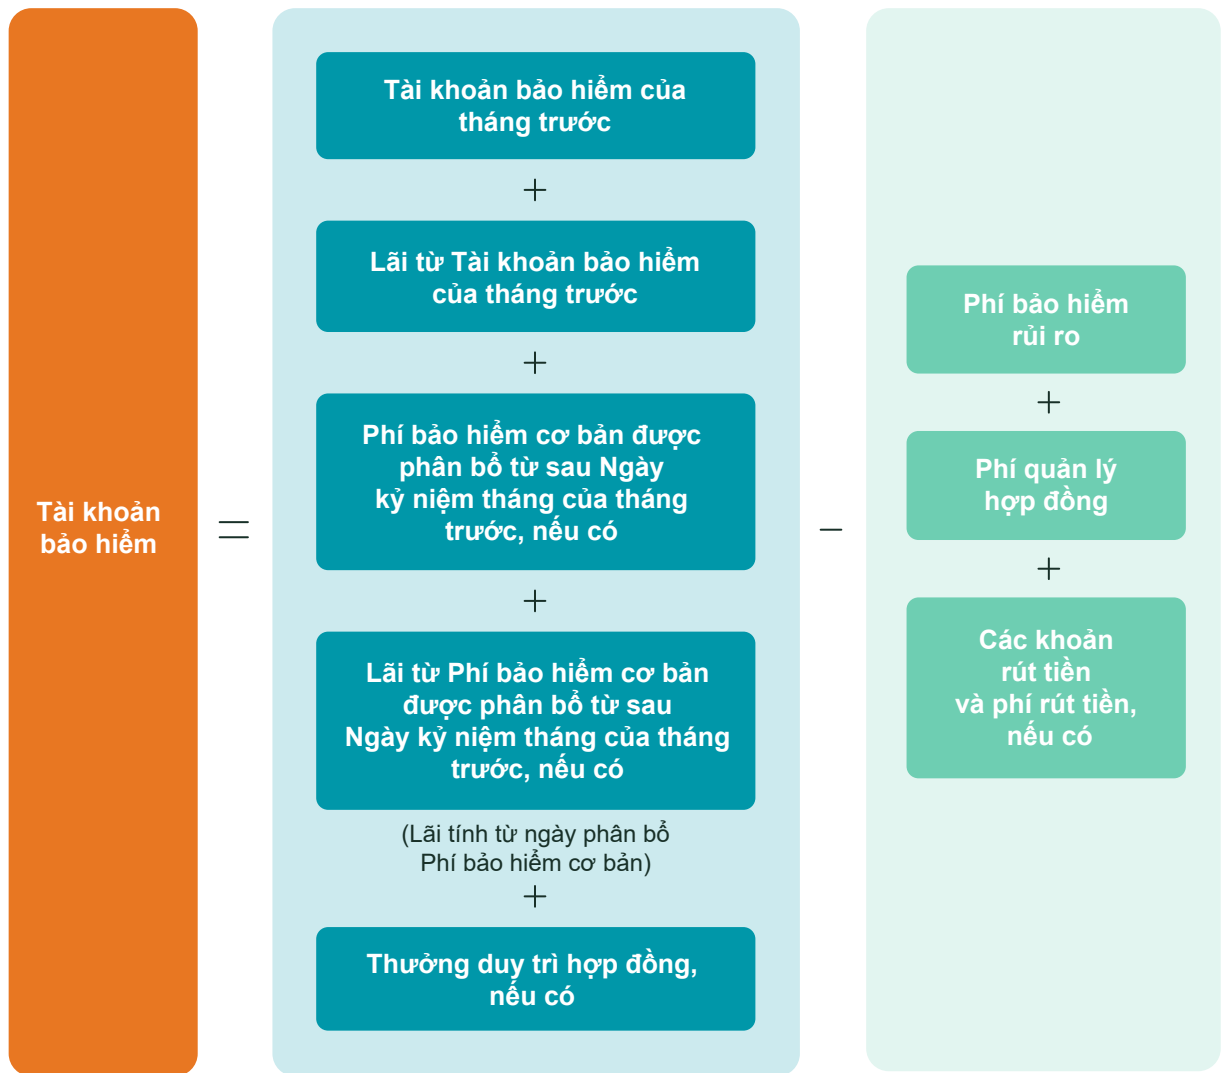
Tài khoản bảo hiểm

=

Tài khoản bảo hiểm của tháng trước

+

Lãi từ Tài khoản bảo hiểm của tháng trước

+

Phí bảo hiểm cơ bản được phân bổ từ sau Ngày kỷ niệm tháng của tháng trước, nếu có

+

Lãi từ Phí bảo hiểm cơ bản được phân bổ từ sau Ngày kỷ niệm tháng của tháng trước, nếu có

(Lãi tính từ ngày phân bổ Phí bảo hiểm cơ bản)

+

Thưởng duy trì hợp đồng, nếu có

−

Phí bảo hiểm rủi ro

+

Phí quản lý hợp đồng

+

Các khoản rút tiền và phí rút tiền, nếu có